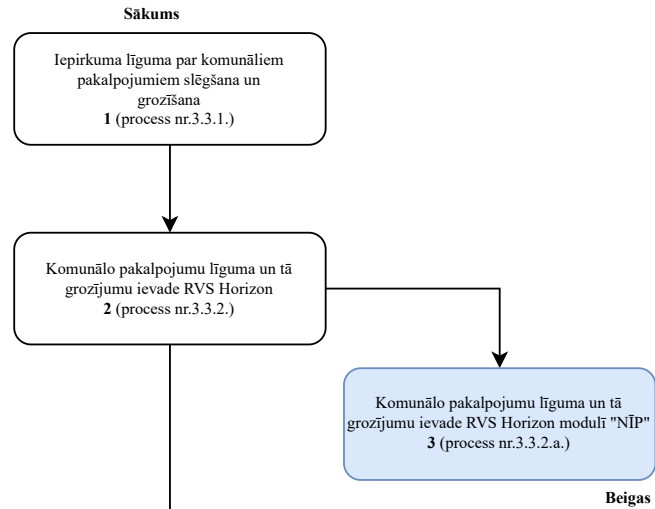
Sākums

Iepirkuma līguma par komunāliem pakalpojumiem slēgšana un grozīšana
**1** (process nr.3.3.1.)

Komunālo pakalpojumu līguma un tā grozījumu ievade RVS Horizon
**2** (process nr.3.3.2.)

Komunālo pakalpojumu līguma un tā grozījumu ievade RVS Horizon modulī "NĪP"
**3** (process nr.3.3.2.a.)

Beigas